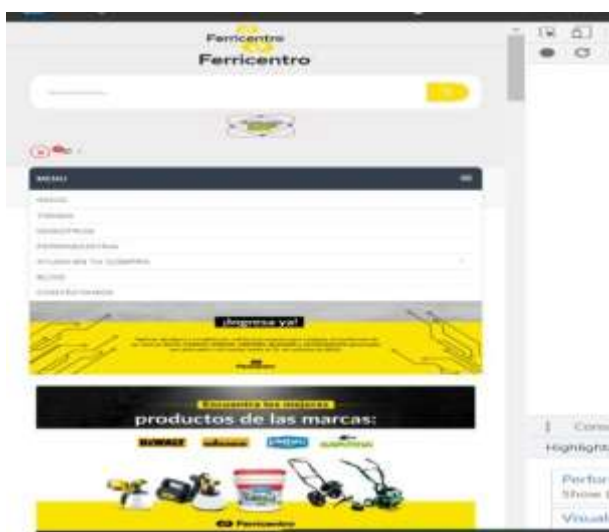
Ferricentro

Ferricentro

MENU

INICIO

TIENDAS

NOSOTROS

FERRIMAESTRAS

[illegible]

BLOG

CONTÁCTANOS

¡Ingresa ya!

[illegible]

Encuentra los mejores

productos de las marcas:

DEWALT

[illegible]

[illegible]

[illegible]

Ferricentro

Cons

Highlight

Perfor

Show

Visual